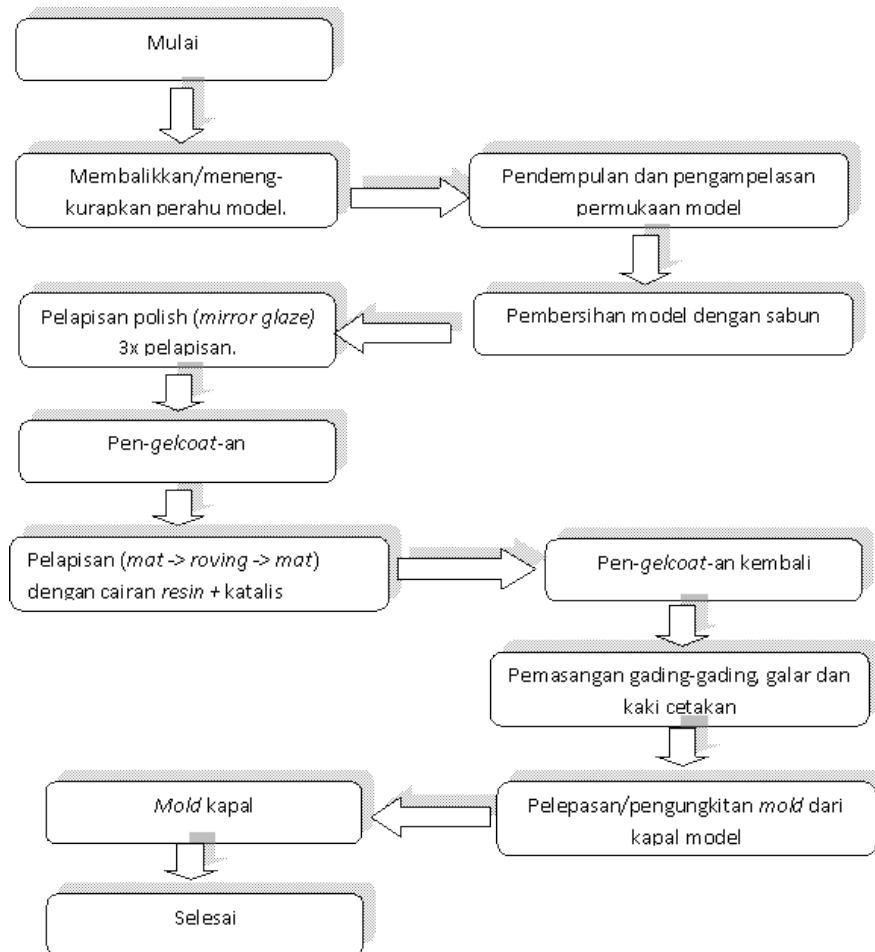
Mulai

Membalikkan/menengkurapkan perahu model.

Pendempulan dan pengampelasan permukaan model

Pembersihan model dengan sabun

Pelapisan polish (mirror glaze) 3x pelapisan.

Pen-gelcoat-an

Pelapisan (mat -> roving -> mat) dengan cairan resin + katalis

Pen-gelcoat-an kembali

Pemasangan gading-gading, galar dan kaki cetakan

Pelepasan/pengungkitan mold dari kapal model

Mold kapal

Selesai